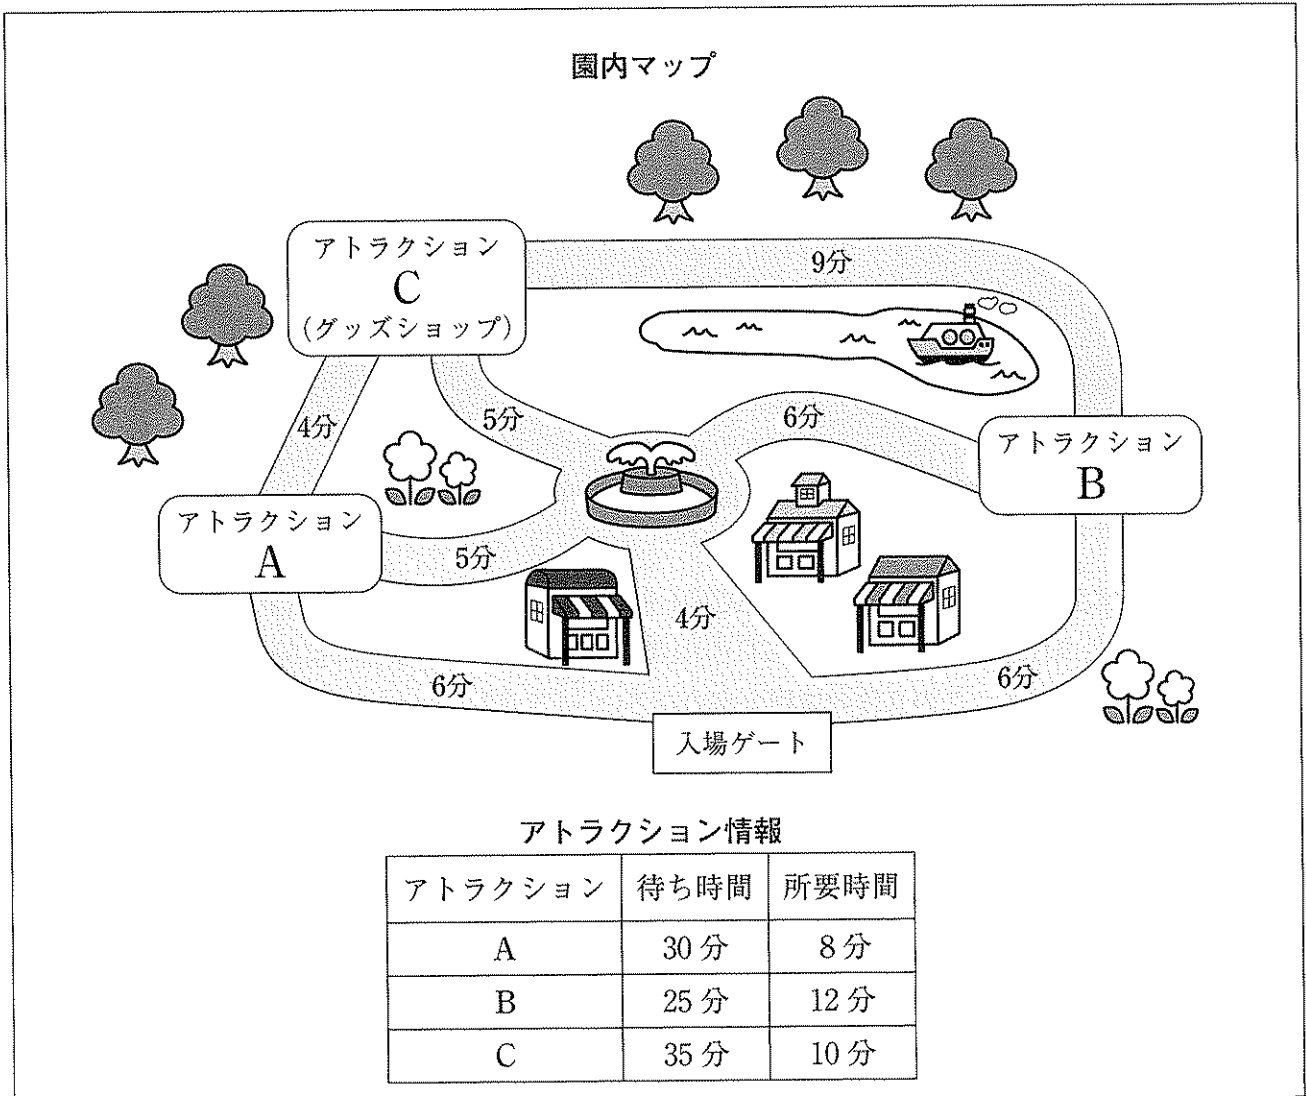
園内マップ

アトラクション
C
（グッズショップ）

9分

4分

5分

6分

アトラクション
B

アトラクション
A

5分

4分

6分

6分

入場ゲート

アトラクション情報

| アトラクション | 待ち時間 | 所要時間 |
|---|---|---|
| A | 30 分 | 8 分 |
| B | 25 分 | 12 分 |
| C | 35 分 | 10 分 |